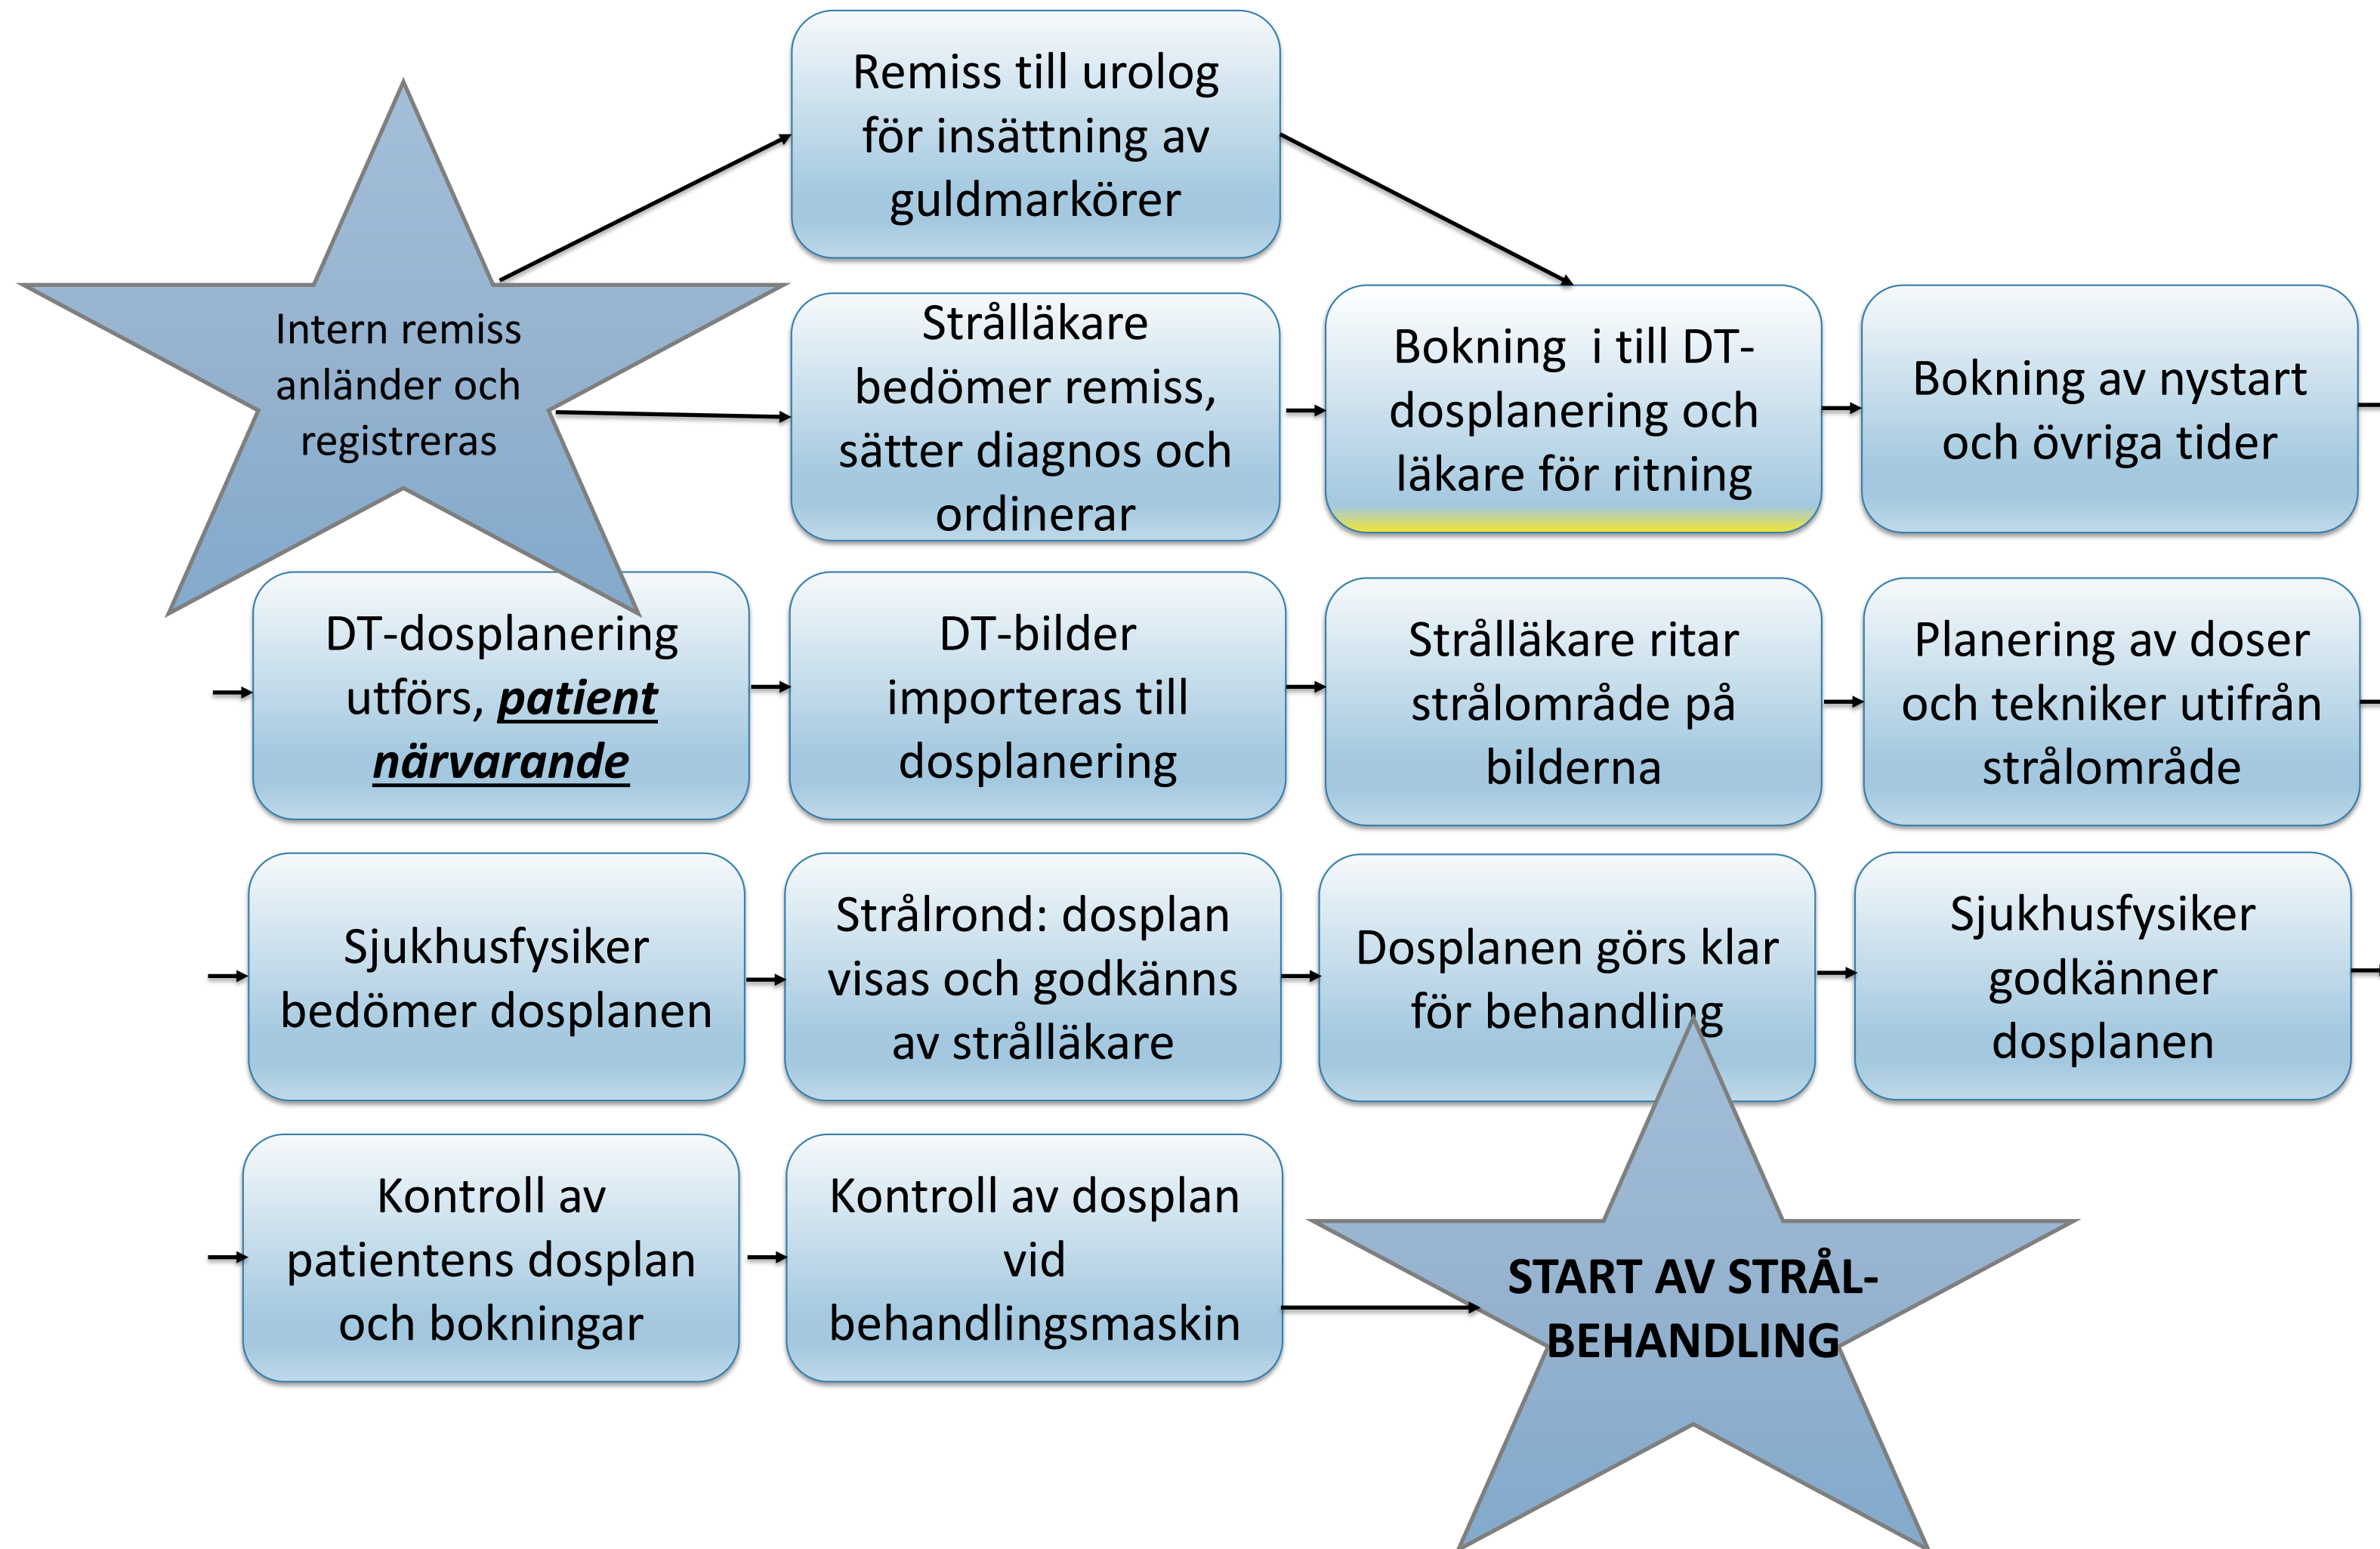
Intern remiss anländer och registreras

Remiss till urolog för insättning av guldmarkörer

Strålläkare bedömer remiss, sätter diagnos och ordinerar

Bokning i till DT-dosplanering och läkare för ritning

Bokning av nystart och övriga tider

DT-dosplanering utförs, ***patient närvarande***

DT-bilder importeras till dosplanering

Strålläkare ritar strålområde på bilderna

Planering av doser och tekniker utifrån strålområde

Sjukhusfysiker bedömer dosplanen

Strålrond: dosplan visas och godkänns av strålläkare

Dosplanen görs klar för behandling

Sjukhusfysiker godkänner dosplanen

Kontroll av patientens dosplan och bokningar

Kontroll av dosplan vid behandlingsmaskin

START AV STRÅL-BEHANDLING